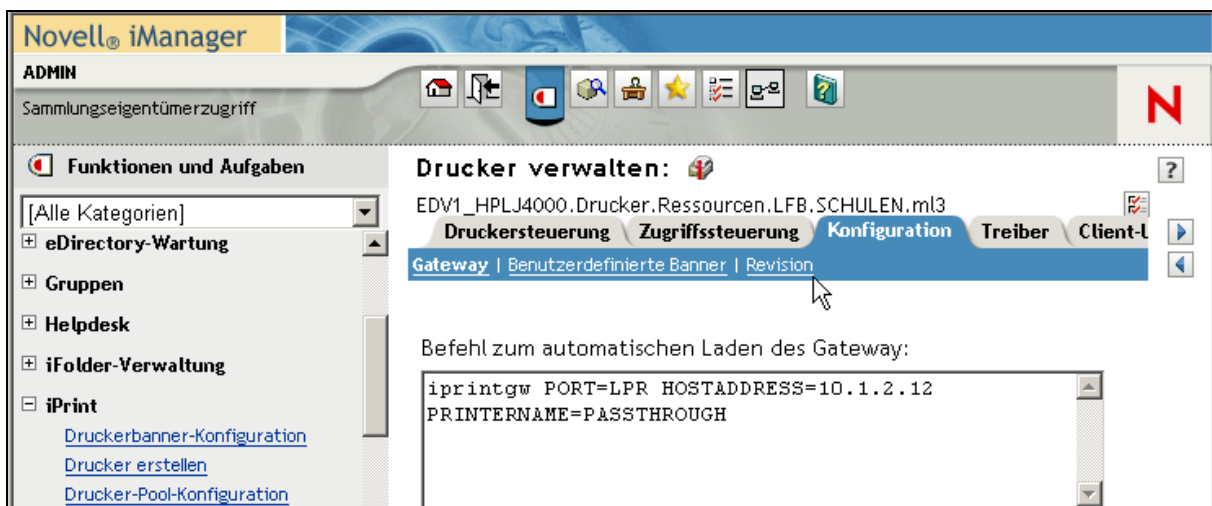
Novell® iManager

ADMIN

Sammlungseigentümerzugriff

N

Funktionen und Aufgaben

[Alle Kategorien]

⊞ eDirectory-Wartung

⊞ Gruppen

⊞ Helpdesk

⊞ iFolder-Verwaltung

⊟ iPrint

Druckerbanner-Konfiguration

Drucker erstellen

Drucker-Pool-Konfiguration

Drucker verwalten:

?

EDV1_HPLJ4000.Drucker.Ressourcen.LFB.SCHULEN.ml3

Druckersteuerung | Zugriffssteuerung | Konfiguration | Treiber | Client-U

Gateway | Benutzerdefinierte Banner | Revision

Befehl zum automatischen Laden des Gateway:

iprintgw PORT=LPR HOSTADDRESS=10.1.2.12
PRINTERNAME=PASSTHROUGH